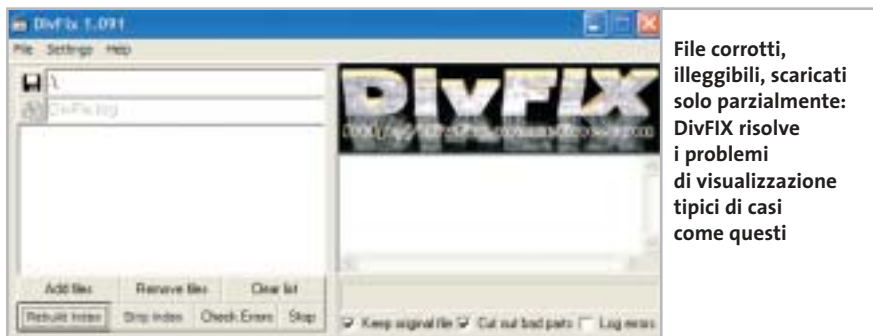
DivFix 1.091

File Settings Help

\

DivFix.log

DivFIX

Add files Remove files Clear list

Rebuilt Index Strip Index Check Errors Stop

Keep original file Cut out bad parts Log errors

File corrotti, illeggibili, scaricati solo parzialmente: DivFIX risolve i problemi di visualizzazione tipici di casi come questi